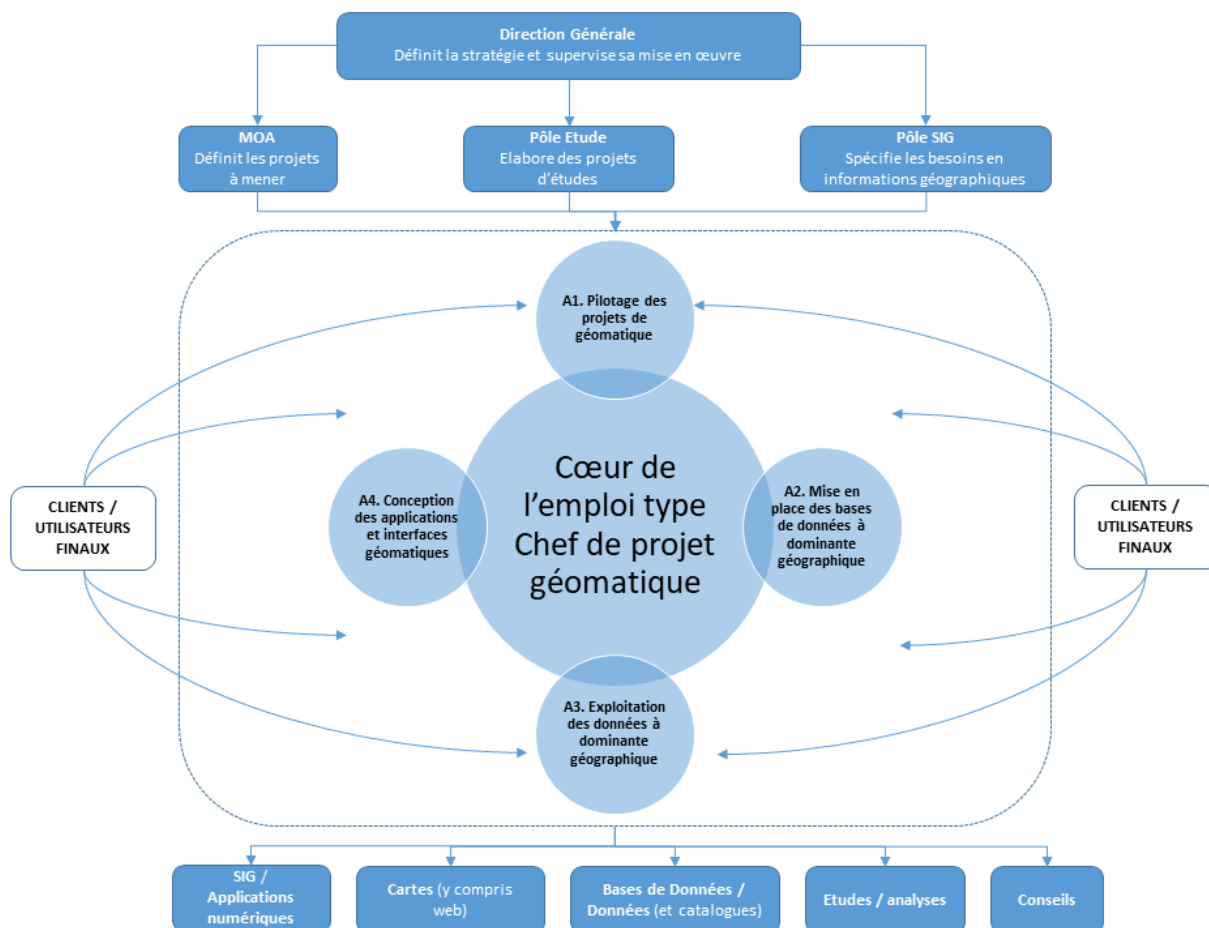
Direction Générale
Définit la stratégie et supervise sa mise en œuvre

MOA
Définit les projets à mener

Pôle Etude
Elabore des projets d'études

Pôle SIG
Spécifie les besoins en informations géographiques

A1. Pilotage des projets de géomatique

CLIENTS / UTILISATEURS FINAUX

A4. Conception des applications et interfaces géomatiques

Cœur de l'emploi type Chef de projet géomatique

A2. Mise en place des bases de données à dominante géographique

CLIENTS / UTILISATEURS FINAUX

A3. Exploitation des données à dominante géographique

SIG / Applications numériques

Cartes (y compris web)

Bases de Données / Données (et catalogues)

Etudes / analyses

Conseils